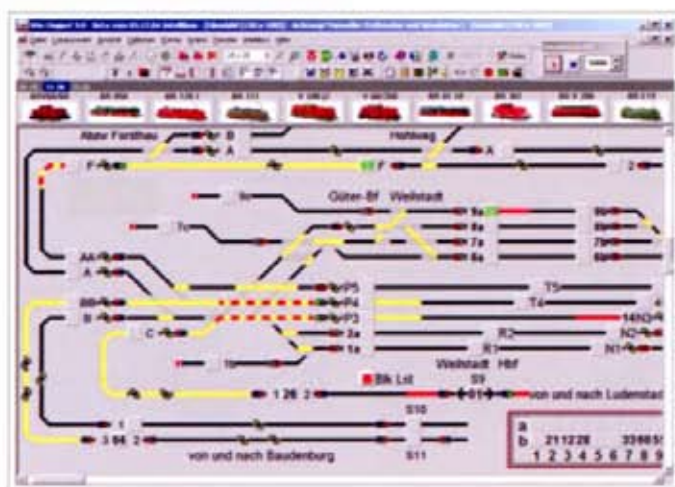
Alte Forsthaus
B
A
Hohweg
A
F
F
2
9a
Güter-Bf
Weilstadt
1a
8a
7a
6a
7o
AA
A
P5
T5
BB
P4
T4
B
P3
C
3a
R2
N2
1a
R1
N1
1b
Weilstadt Hbf
Blk Lst
S9
1 26 2
von und nach Ludenstadt
S10
a
b
211228
1 2 3 4 5 6 7 8 9
1
3 86 2
von und nach Baudenburg
S11